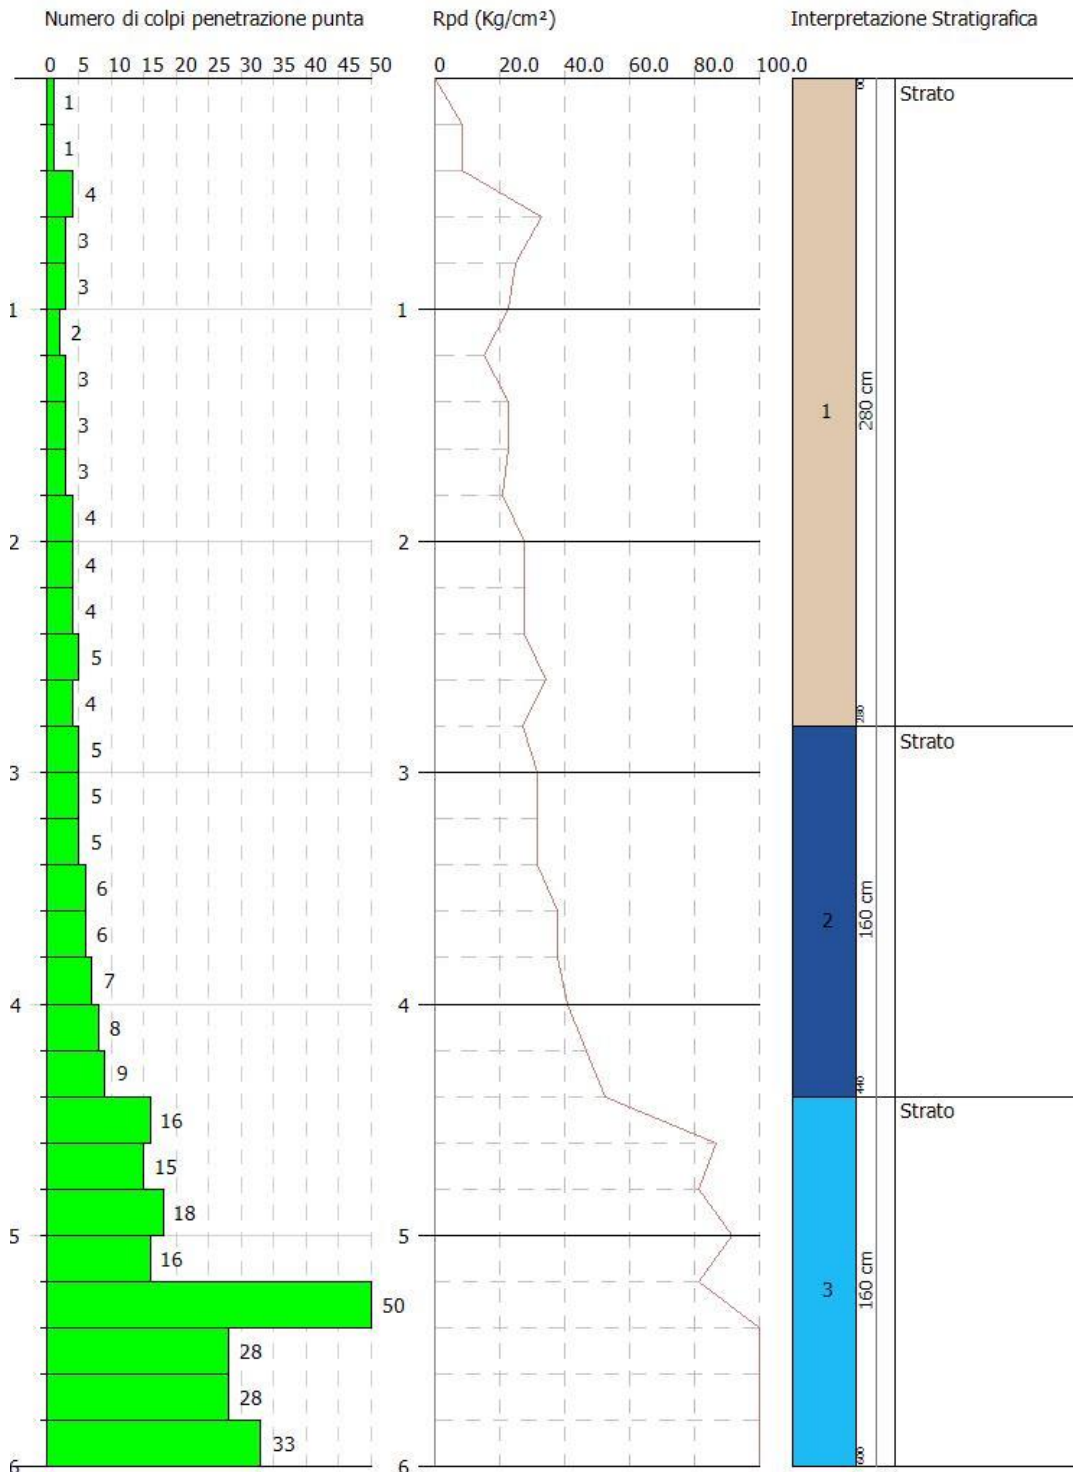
Numero di colpi penetrazione punta

0 5 10 15 20 25 30 35 40 45 50

1
1
4
3
3
2
3
3
3
4
4
4
5
4
5
5
5
6
6
7
8
9
16
15
18
16
50
28
28
33

1
2
3
4
5
6

Rpd (Kg/cm²)

0 20.0 40.0 60.0 80.0 100.0

1
2
3
4
5
6

Interpretazione Stratigrafica

Strato
1
280 cm
280

Strato
2
160 cm
440

Strato
3
160 cm
600